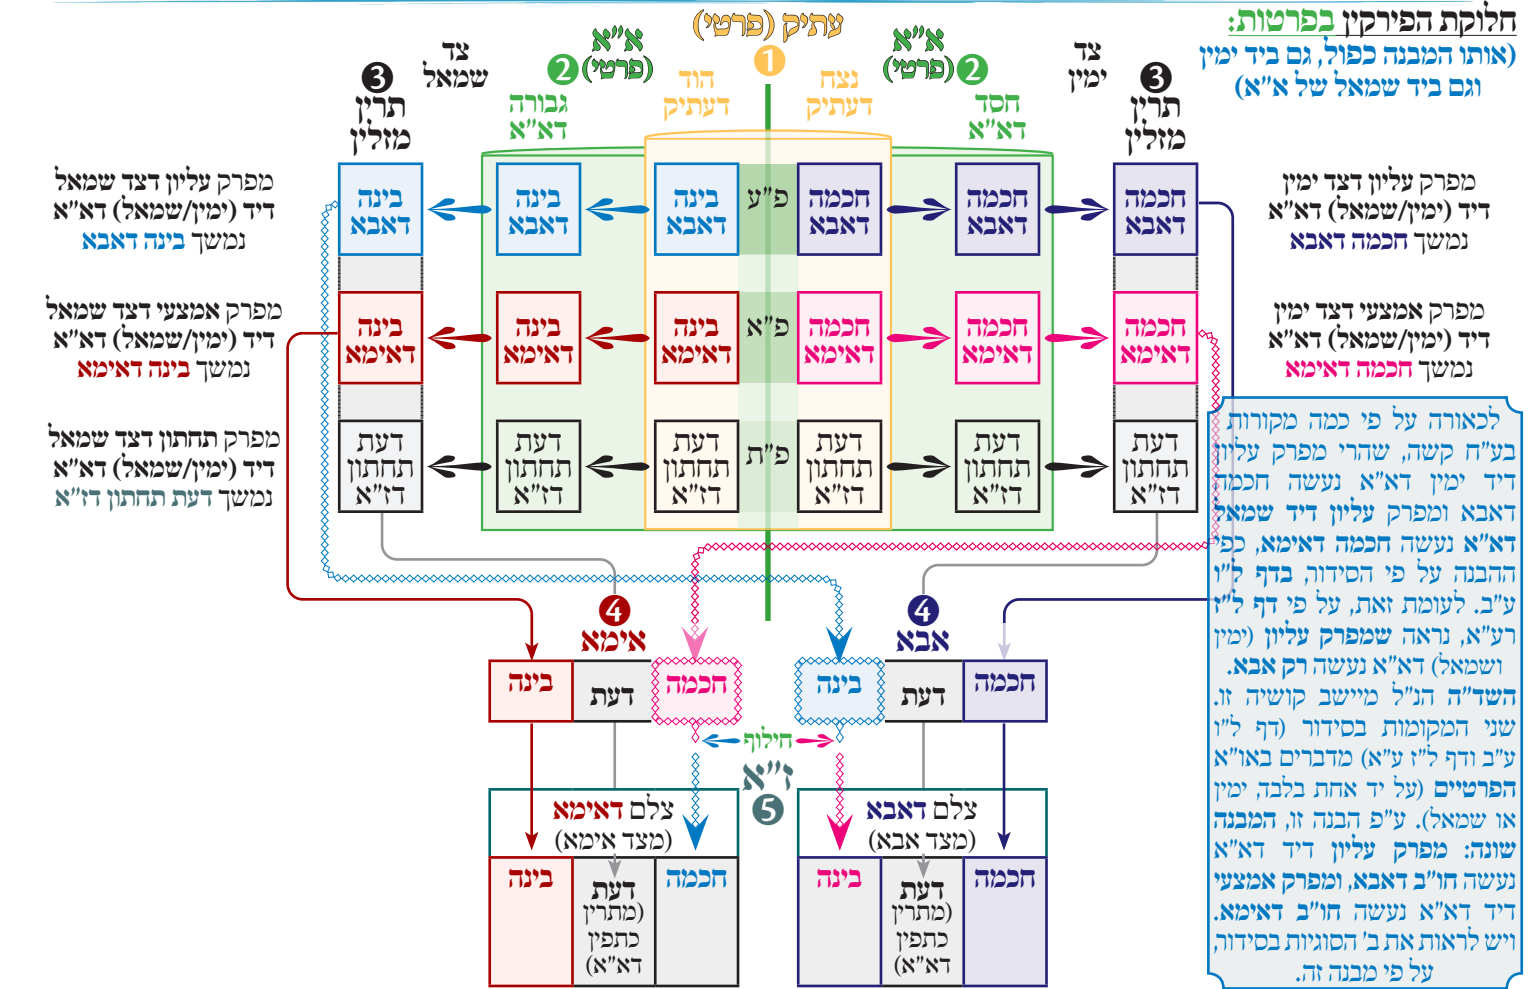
חלוקת הפירקין בפרטות:
(אותו המבנה כפול, גם ביד ימין וגם ביד שמאל של א"א)

עתיק (פרטי)
1
א"א (פרטי) 2
א"א (פרטי) 2
נצח דעתיק
הוד דעתיק
חסד דא"א
גבורה דא"א
צד ימין
צד שמאל
3 תרין מזלין
3 תרין מזלין

פ"ע
פ"א
פ"ת

| בינה דאבא | בינה דאבא | בינה דאבא | חכמה דאבא | חכמה דאבא | חכמה דאבא |
|---|---|---|---|---|---|
| בינה דאימא | בינה דאימא | בינה דאימא | חכמה דאימא | חכמה דאימא | חכמה דאימא |
| דעת תחתון דז"א | דעת תחתון דז"א | דעת תחתון דז"א | דעת תחתון דז"א | דעת תחתון דז"א | דעת תחתון דז"א |

מפרק עליון דצד ימין דיד (ימין/שמאל) דא"א נמשך חכמה דאבא
מפרק אמצעי דצד ימין דיד (ימין/שמאל) דא"א נמשך חכמה דאימא
מפרק עליון דצד שמאל דיד (ימין/שמאל) דא"א נמשך בינה דאבא
מפרק אמצעי דצד שמאל דיד (ימין/שמאל) דא"א נמשך בינה דאימא
מפרק תחתון דצד שמאל דיד (ימין/שמאל) דא"א נמשך דעת תחתון דז"א

לכאורה על פי כמה מקורות בע"ח קשה, שהרי מפרק עליון דיד ימין דא"א נעשה חכמה דאבא ומפרק עליון דיד שמאל דא"א נעשה חכמה דאימא, כפי ההבנה על פי הסידור, בדף ל"ז ע"ב. לעומת זאת, על פי דף ל"ז רע"א, נראה שמפרק עליון (ימין ושמאל) דא"א נעשה רק אבא. השד"ה הנ"ל מיישב קושיה זו. שני המקומות בסידור (דף ל"ז ע"ב ודף ל"ז ע"א) מדברים באו"א הפרטיים (על יד אחת בלבד, ימין או שמאל). ע"פ הבנה זו, המבנה שונה: מפרק עליון דיד דא"א נעשה חו"ב דאבא, ומפרק אמצעי דיד דא"א נעשה חו"ב דאימא. ויש לראות את ב' הסוגיות בסידור על פי מבנה זה.

4 אימא
4 אבא
| בינה | דעת | חכמה |
| בינה | דעת | חכמה |
חילוף
ז"א 5
צלם דאימא (מצד אימא)
צלם דאבא (מצד אבא)
| בינה | דעת (מתרין) כתפין (דא"א) | חכמה |
| בינה | דעת (מתרין) כתפין (דא"א) | חכמה |